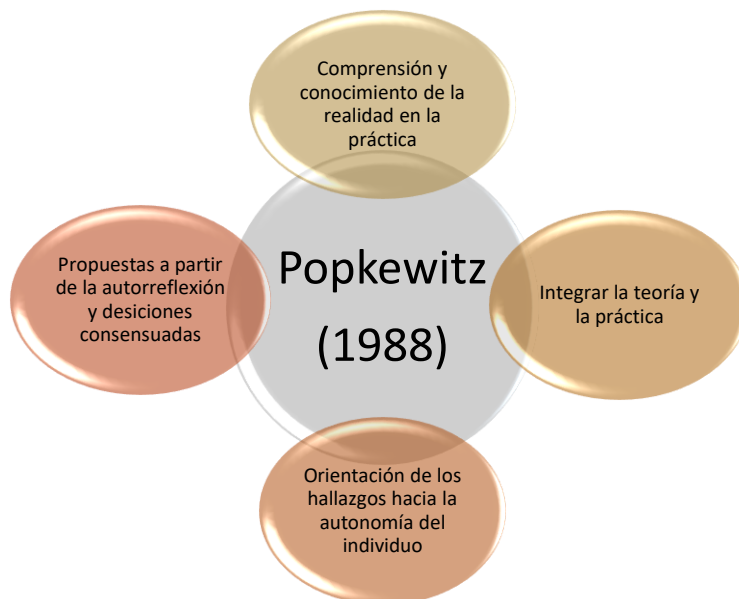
Comprensión y conocimiento de la realidad en la práctica

Propuestas a partir de la autorreflexión y desiciones consensuadas

Popkewitz (1988)

Integrar la teoría y la práctica

Orientación de los hallazgos hacia la autonomía del individuo